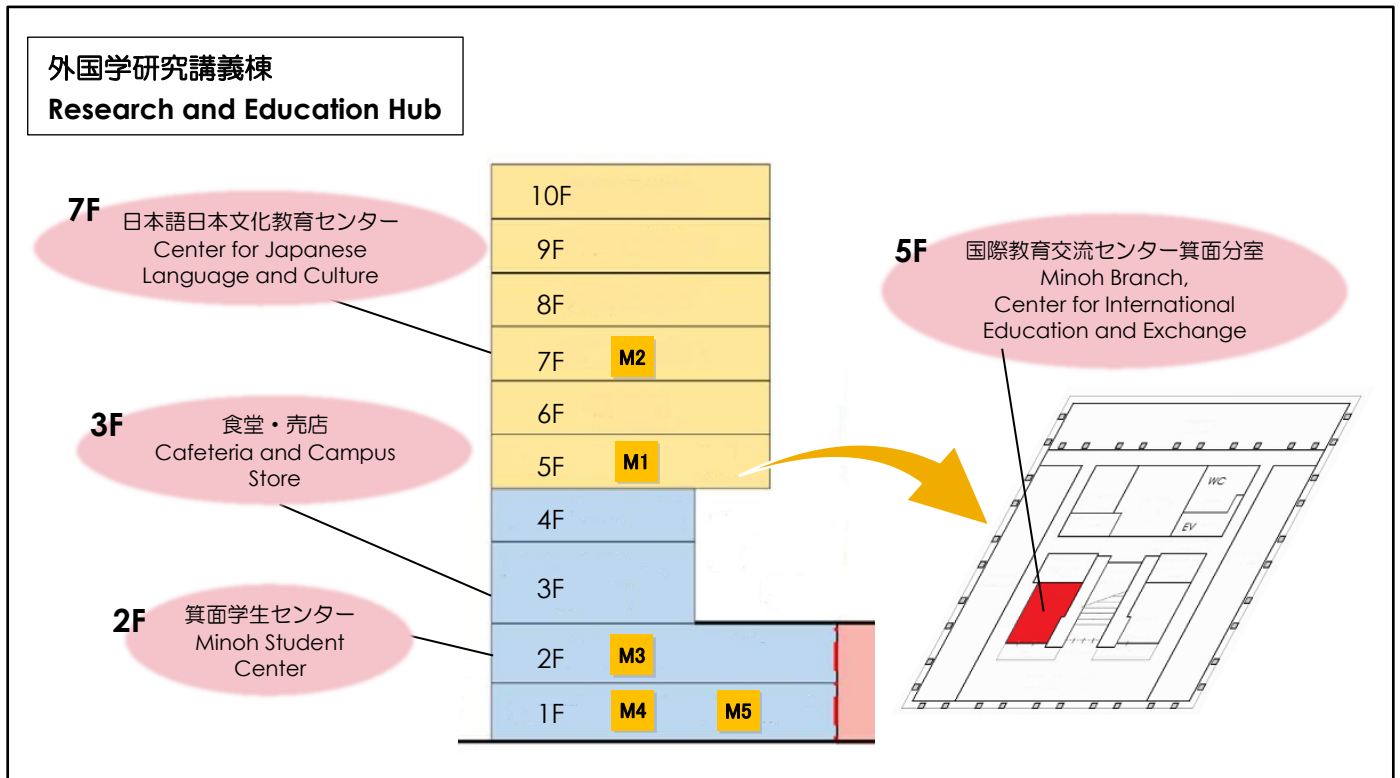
外国学研究講義棟
Research and Education Hub

7F
日本語日本文化教育センター
Center for Japanese Language and Culture

3F
食堂・売店
Cafeteria and Campus Store

2F
箕面学生センター
Minoh Student Center

10F
9F
8F
7F M2
6F
5F M1
4F
3F
2F M3
1F M4 M5

5F
国際教育交流センター箕面分室
Minoh Branch, Center for International Education and Exchange

WC
EV